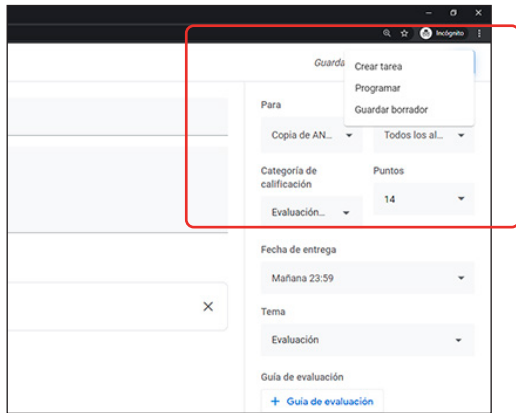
Incógnito

Guarda

Crear tarea
Programar
Guardar borrador

Para
Copia de AN...
Todos los al...

Categoría de calificación
Evaluación...

Puntos
14

Fecha de entrega
Mañana 23:59

Tema
Evaluación

Guía de evaluación
+ Guía de evaluación